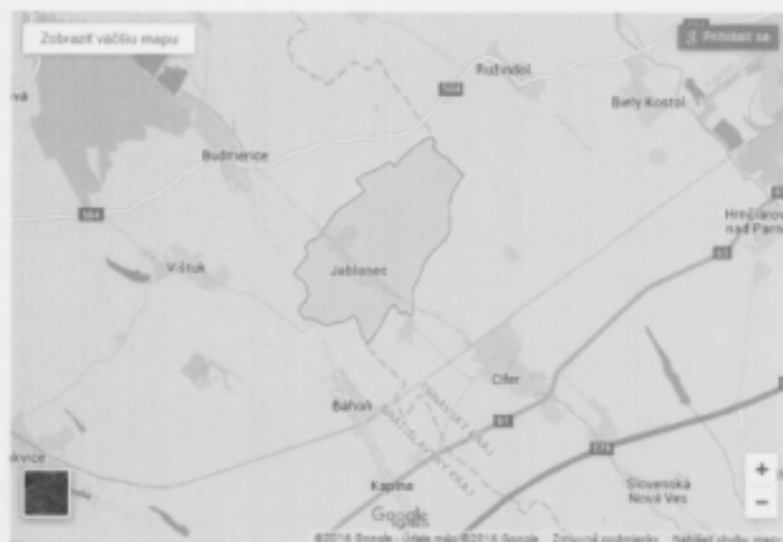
Zobraziť väčšiu mapu

Prihlásiť sa

Ružindol

Biely Kostol

vá

Budmerice

504

Hrnčiarovce nad Parnou

Vištuk

Jablonec

61

Cífer

Bahoň

TRNAVSKÝ KRAJ

BRATISLAVSKÝ KRAJ

61

E75

kvice

Kaplna

Slovenská Nová Ves

Google

©2016 Google · Údaje máp ©2016 Google  Zmluvné podmienky  Nahlásiť chybu mapy

+

−